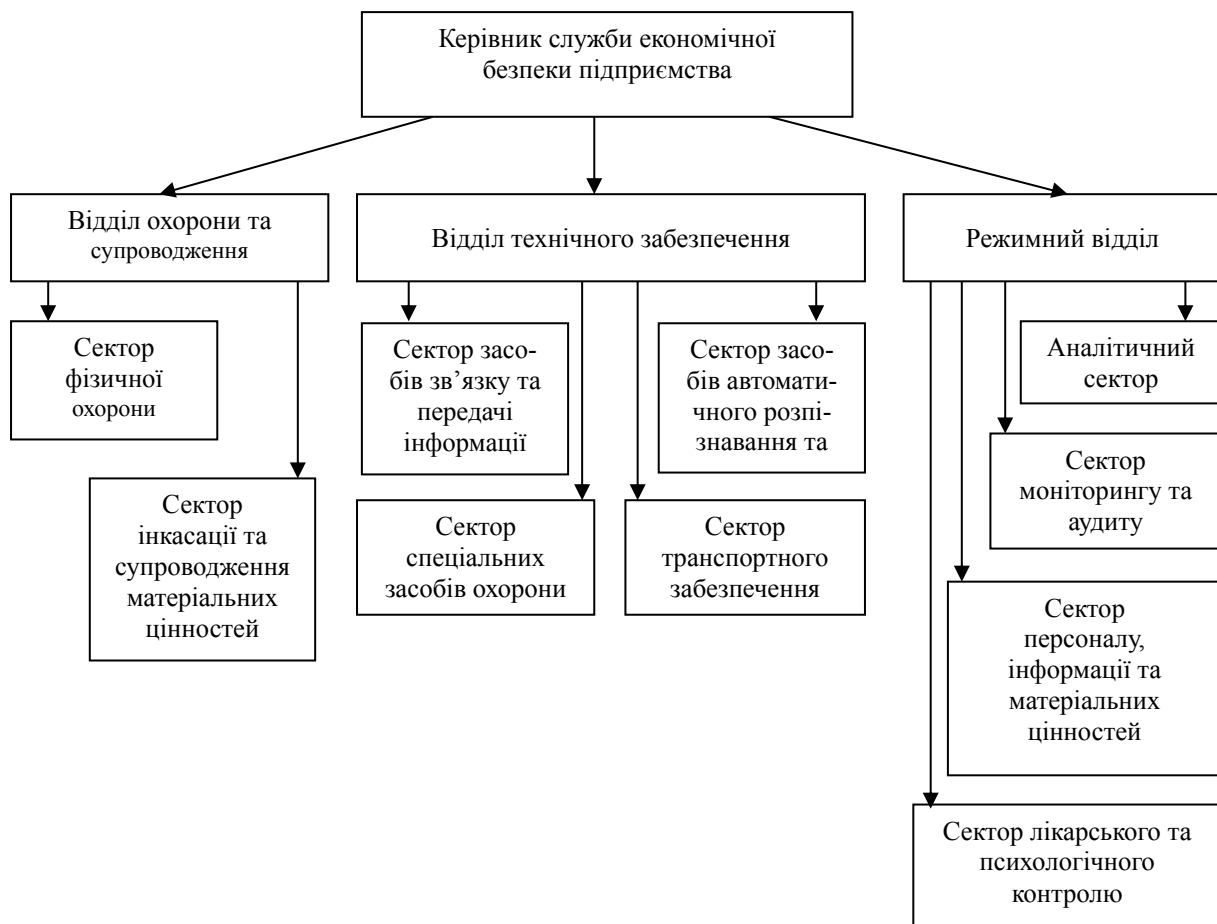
Керівник служби економічної безпеки підприємства

Відділ охорони та супроводження

Відділ технічного забезпечення

Режимний відділ

Сектор фізичної охорони

Сектор інкасації та супроводження матеріальних цінностей

Сектор засобів зв’язку та передачі інформації

Сектор спеціальних засобів охорони

Сектор засобів автоматичного розпізнавання та

Сектор транспортного забезпечення

Аналітичний сектор

Сектор моніторингу та аудиту

Сектор персоналу, інформації та матеріальних цінностей

Сектор лікарського та психологічного контролю